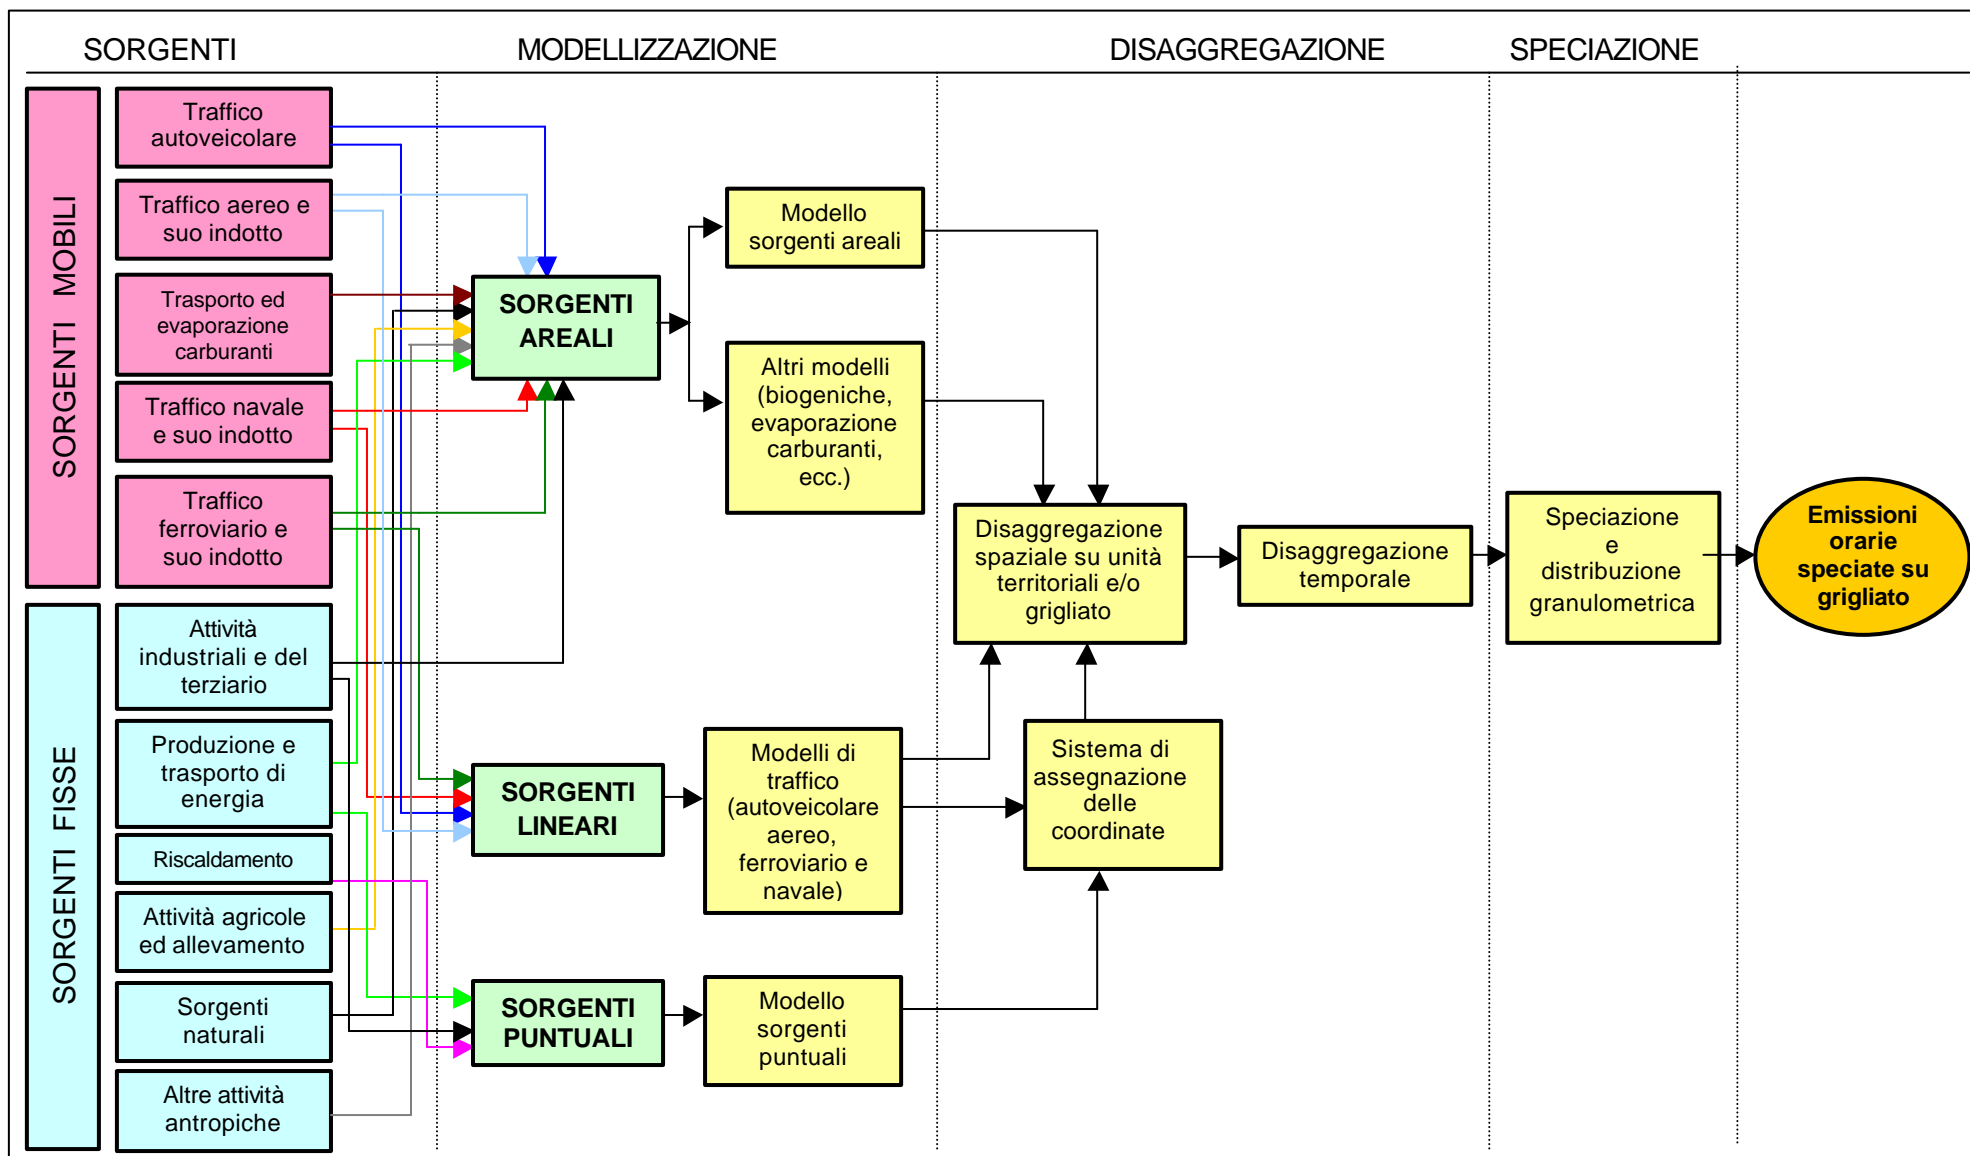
SORGENTI

MODELLIZZAZIONE

DISAGGREGAZIONE

SPECIAZIONE

SORGENTI MOBILI

Traffico autoveicolare

Traffico aereo e suo indotto

Trasporto ed evaporazione carburanti

Traffico navale e suo indotto

Traffico ferroviario e suo indotto

SORGENTI FISSE

Attività industriali e del terziario

Produzione e trasporto di energia

Riscaldamento

Attività agricole ed allevamento

Sorgenti naturali

Altre attività antropiche

SORGENTI AREALI

SORGENTI LINEARI

SORGENTI PUNTUALI

Modello sorgenti areali

Altri modelli (biogeniche, evaporazione carburanti, ecc.)

Modelli di traffico (autoveicolare aereo, ferroviario e navale)

Modello sorgenti puntuali

Disaggregazione spaziale su unità territoriali e/o grigliato

Sistema di assegnazione delle coordinate

Disaggregazione temporale

Speciazione e distribuzione granulometrica

Emissioni orarie speciate su grigliato